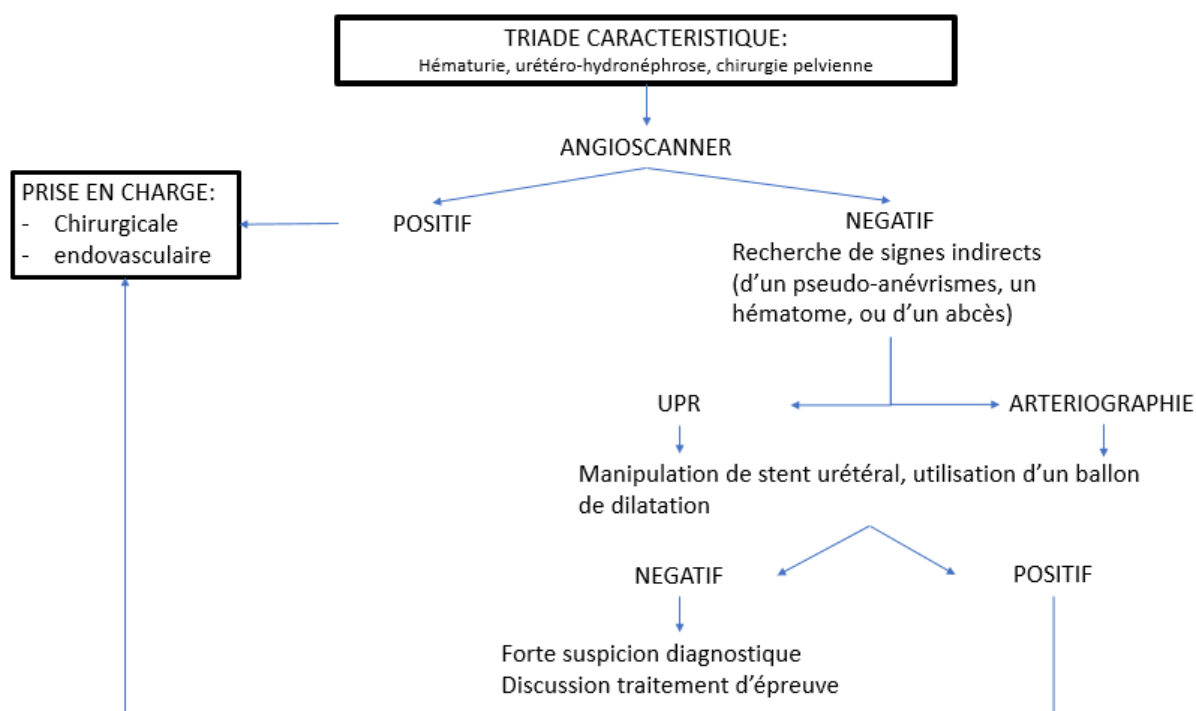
TRIADE CARACTERISTIQUE:
Hématurie, urétéro-hydronéphrose, chirurgie pelvienne

ANGIOSCANNER

PRISE EN CHARGE:
- Chirurgicale
- endovasculaire

POSITIF

NEGATIF
Recherche de signes indirects (d'un pseudo-anévrismes, un hématome, ou d'un abcès)

UPR

ARTERIOGRAPHIE

Manipulation de stent urétéral, utilisation d'un ballon de dilatation

NEGATIF

POSITIF

Forte suspicion diagnostique
Discussion traitement d'épreuve